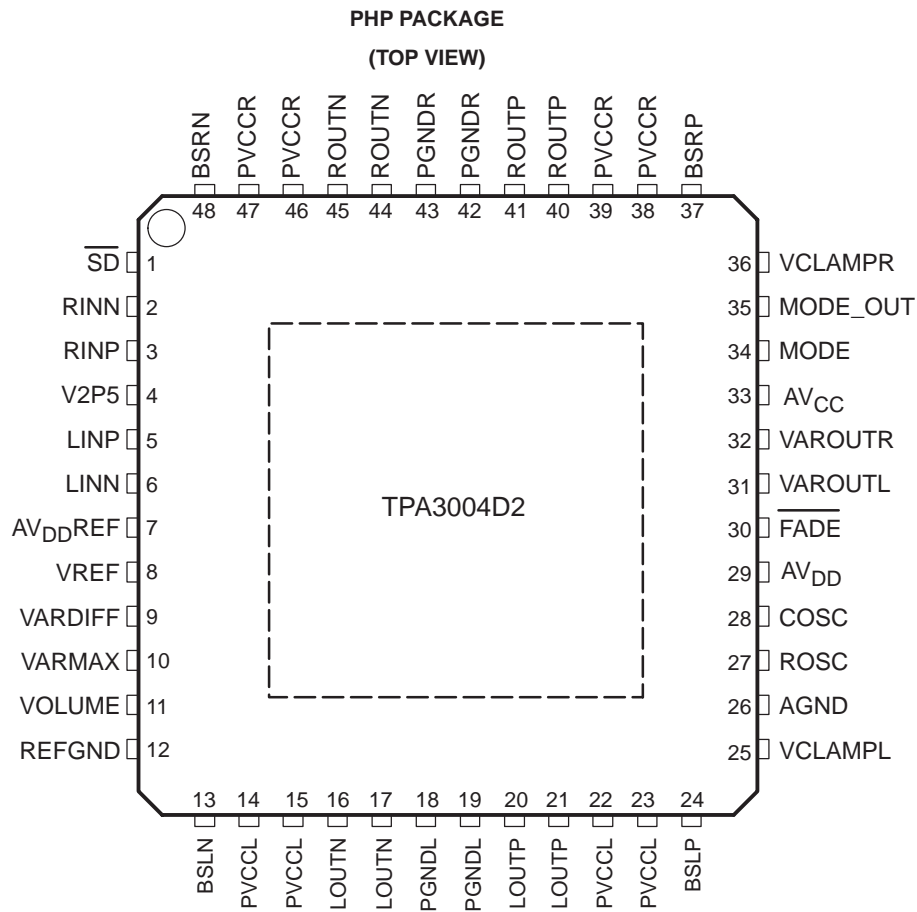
PHP PACKAGE
(TOP VIEW)

BSRN 48
PVCCR 47
PVCCR 46
ROUTN 45
ROUTN 44
PGNDR 43
PGNDR 42
ROUTP 41
ROUTP 40
PVCCR 39
PVCCR 38
BSRP 37

$\overline{SD}$ 1
RINN 2
RINP 3
V2P5 4
LINP 5
LINN 6
$AV_{DD}$REF 7
VREF 8
VARDIFF 9
VARMAX 10
VOLUME 11
REFGND 12

TPA3004D2

36 VCLAMPR
35 MODE_OUT
34 MODE
33 $AV_{CC}$
32 VAROUTR
31 VAROUTL
30 $\overline{FADE}$
29 $AV_{DD}$
28 COSC
27 ROSC
26 AGND
25 VCLAMPL

13 BSLN
14 PVCCL
15 PVCCL
16 LOUTN
17 LOUTN
18 PGNDL
19 PGNDL
20 LOUTP
21 LOUTP
22 PVCCL
23 PVCCL
24 BSLP